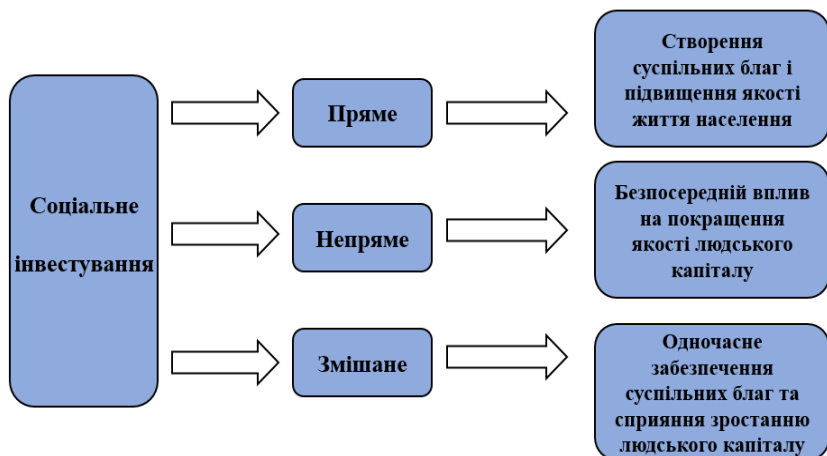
Соціальне інвестування

Пряме

Створення суспільних благ і підвищення якості життя населення

Непряме

Безпосередній вплив на покращення якості людського капіталу

Змішане

Одночасне забезпечення суспільних благ та сприяння зростанню людського капіталу